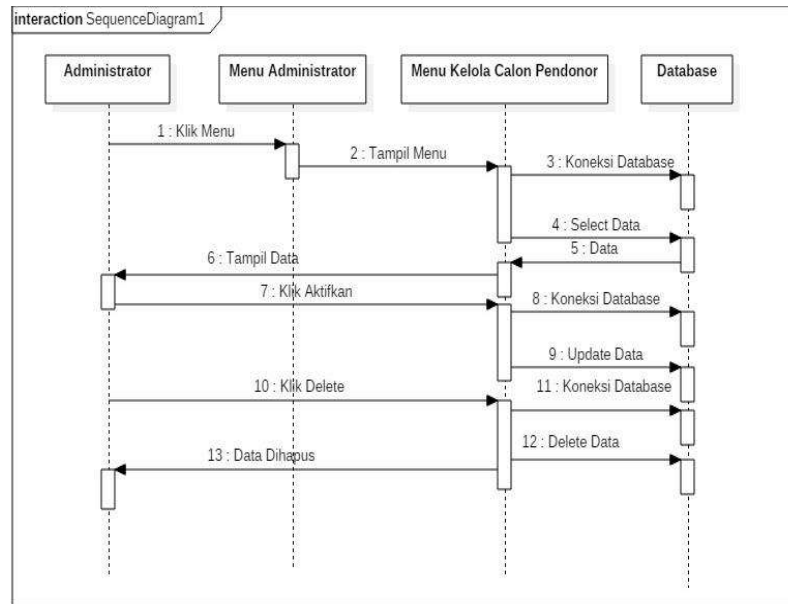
interaction SequenceDiagram1

Administrator

Menu Administrator

Menu Kelola Calon Pendonor

Database

1 : Klik Menu

2 : Tampil Menu

3 : Koneksi Database

4 : Select Data

5 : Data

6 : Tampil Data

7 : Klik Aktifkan

8 : Koneksi Database

9 : Update Data

10 : Klik Delete

11 : Koneksi Database

12 : Delete Data

13 : Data Dihapus